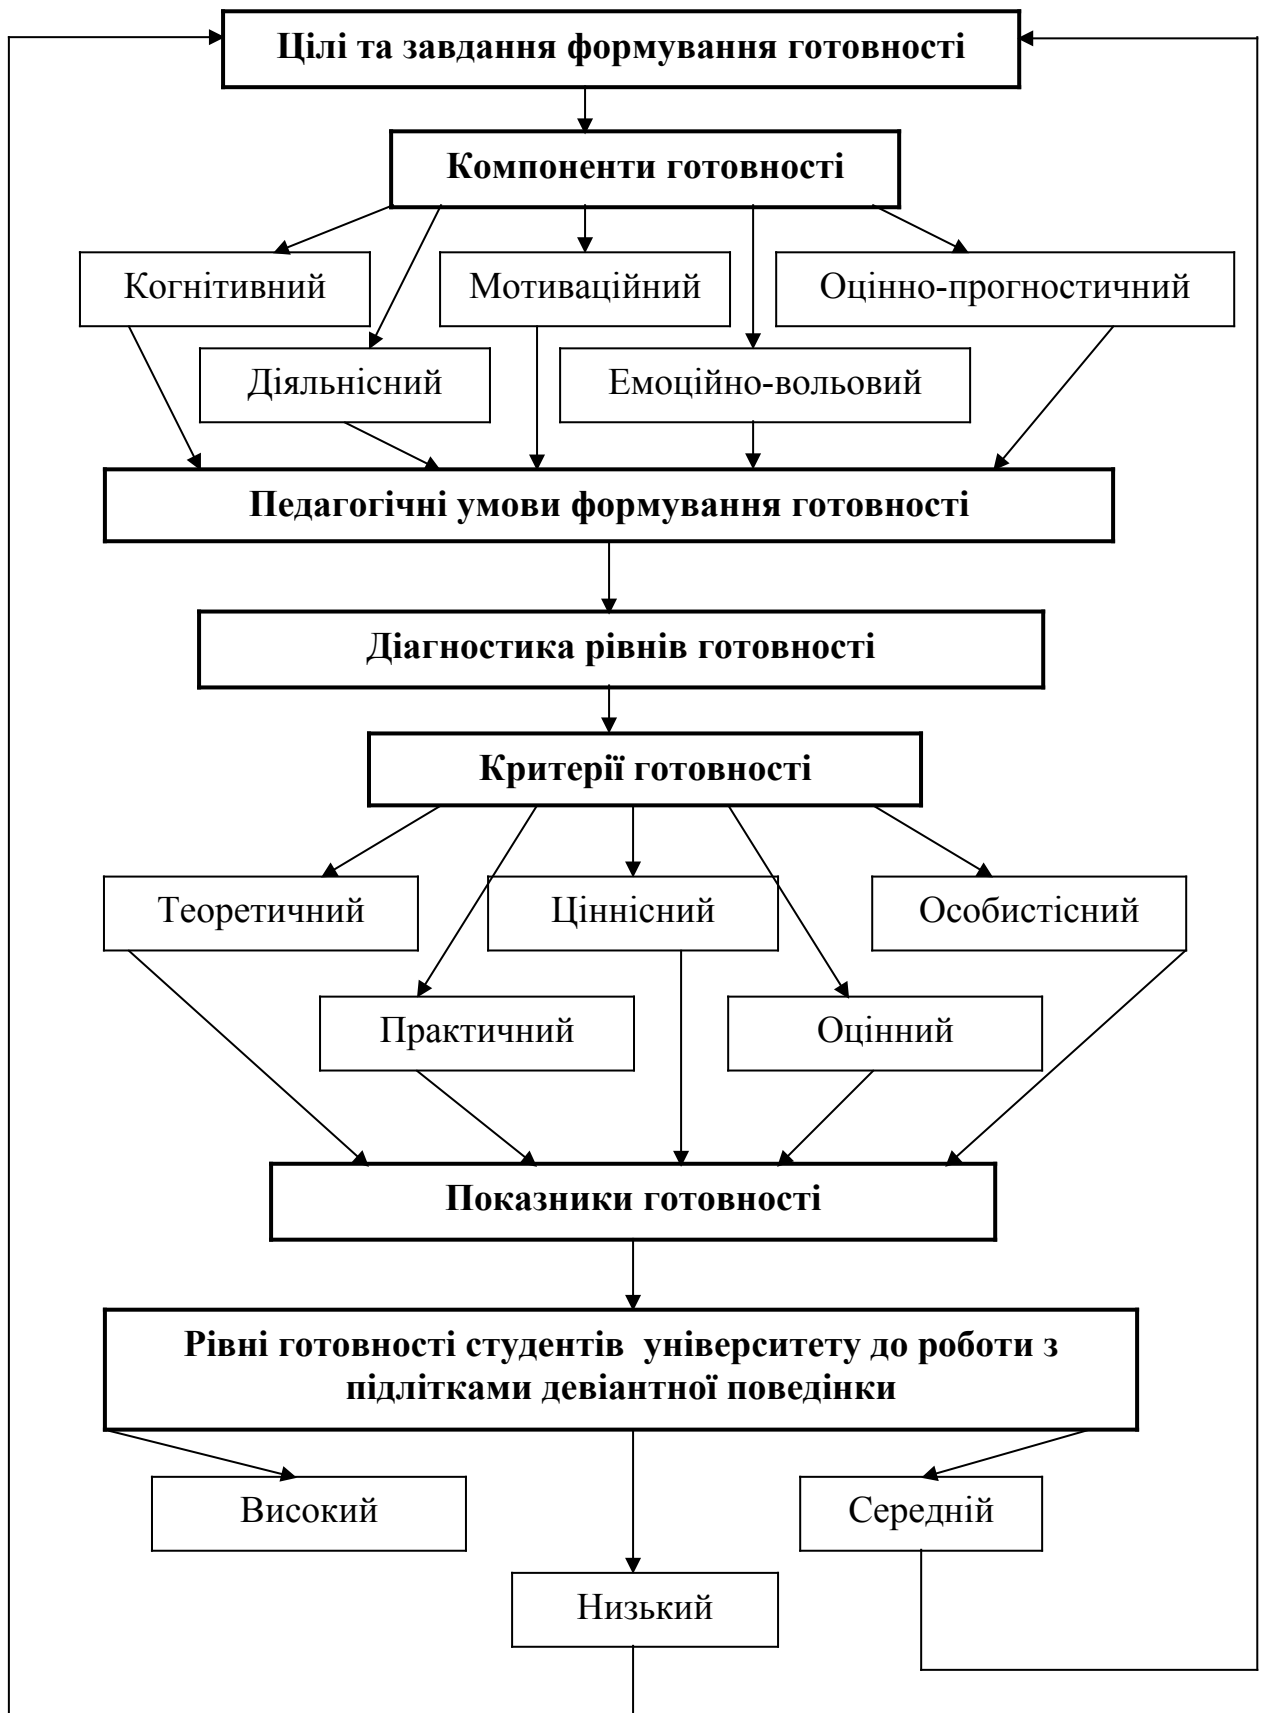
Цілі та завдання формування готовності

Компоненти готовності

Когнітивний

Мотиваційний

Оцінно-прогностичний

Діяльнісний

Емоційно-вольовий

Педагогічні умови формування готовності

Діагностика рівнів готовності

Критерії готовності

Теоретичний

Ціннісний

Особистісний

Практичний

Оцінний

Показники готовності

Рівні готовності студентів університету до роботи з підлітками девіантної поведінки

Високий

Середній

Низький